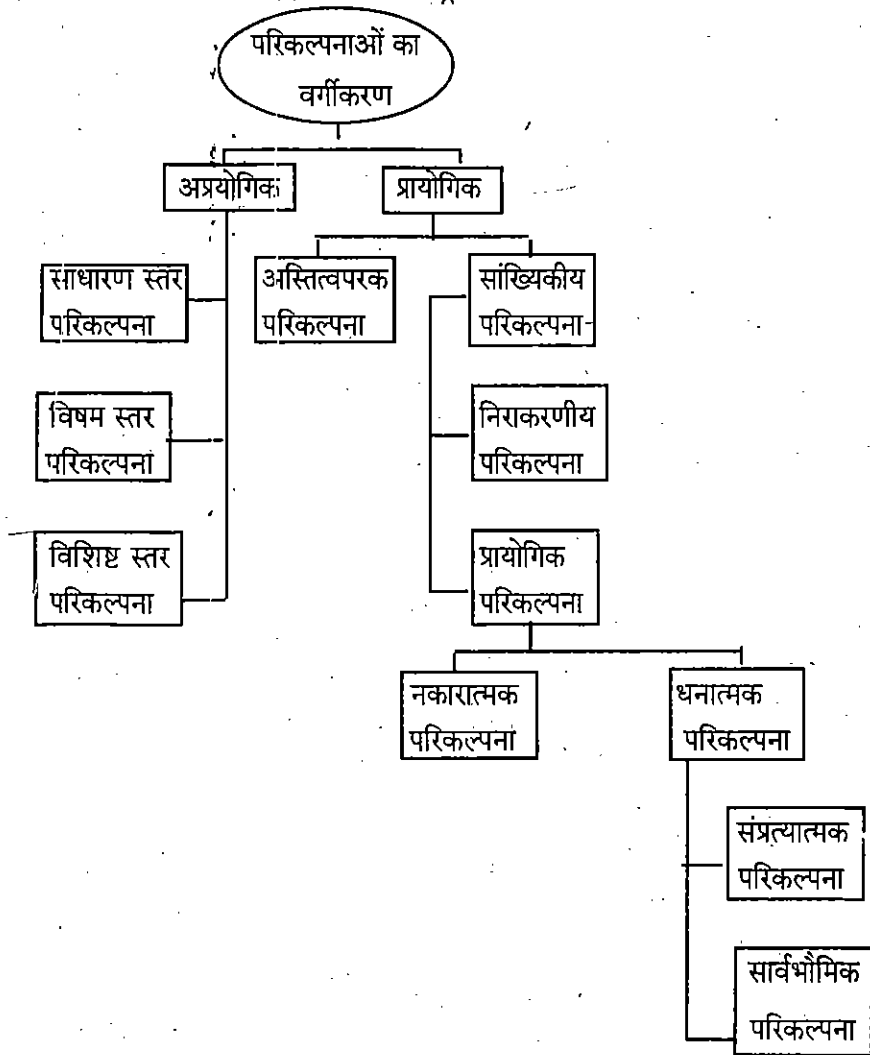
परिकल्पनाओं का वर्गीकरण

अप्रयोगिक

प्रायोगिक

साधारण स्तर परिकल्पना

विषम स्तर परिकल्पना

विशिष्ट स्तर परिकल्पना

अस्तित्वपरक परिकल्पना

सांख्यिकीय परिकल्पना

निराकरणीय परिकल्पना

प्रायोगिक परिकल्पना

नकारात्मक परिकल्पना

धनात्मक परिकल्पना

संप्रत्यात्मक परिकल्पना

सार्वभौमिक परिकल्पना